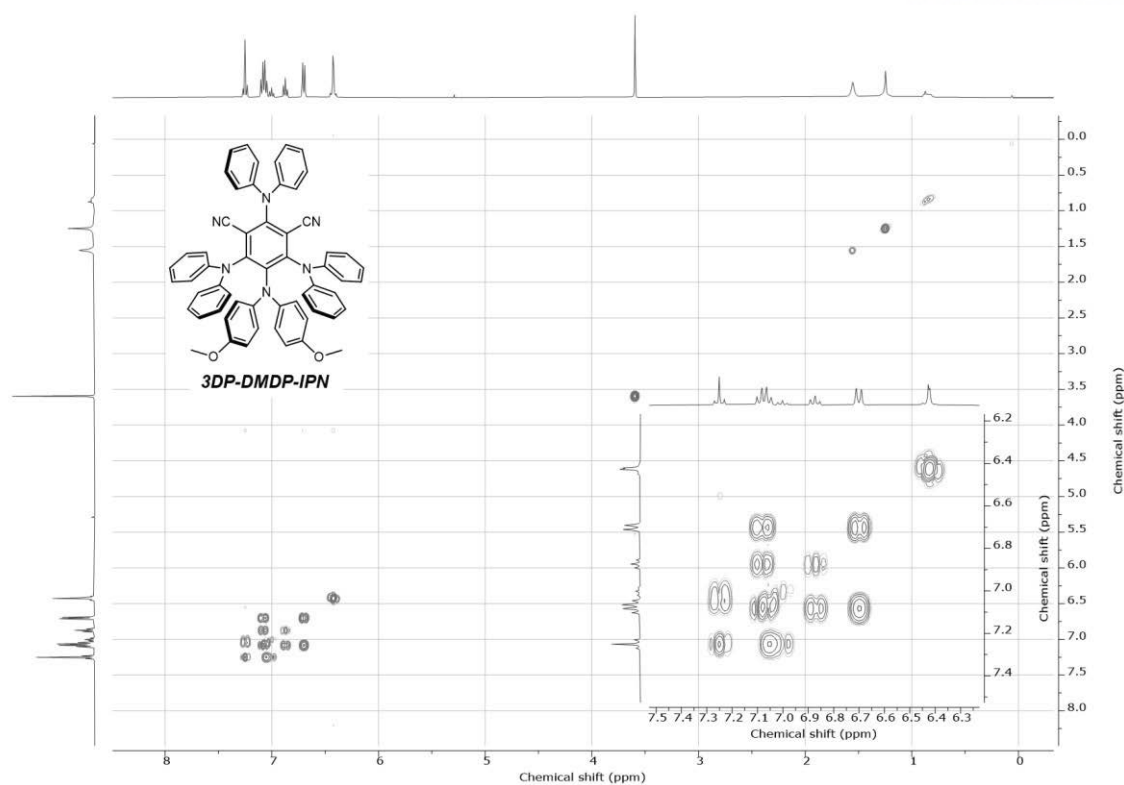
NC
CN
N
N
N
N
O
O
3DP-DMDP-IPN

0.0
0.5
1.0
1.5
2.0
2.5
3.0
3.5
4.0
4.5
5.0
5.5
6.0
6.5
7.0
7.5
8.0
Chemical shift (ppm)

6.2
6.4
6.6
6.8
7.0
7.2
7.4
Chemical shift (ppm)

7.5 7.4 7.3 7.2 7.1 7.0 6.9 6.8 6.7 6.6 6.5 6.4 6.3
Chemical shift (ppm)

8 7 6 5 4 3 2 1 0
Chemical shift (ppm)